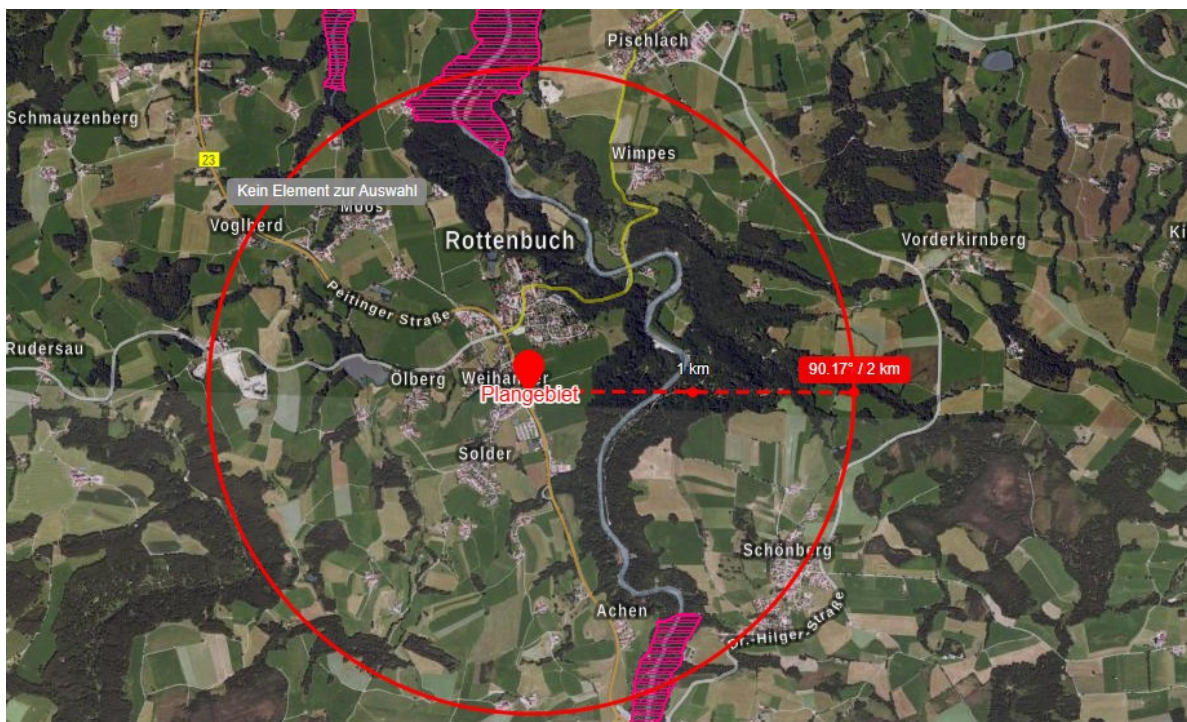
Pischlach

Schmauzenberg

23

Wimpes

Kein Element zur Auswahl

Moos

Voglherd

Rottenbuch

Vorderkirnberg

Ki

Peitinger Straße

Rudersau

Ölberg

Weiha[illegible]r

Plangebiet

1 km

90.17° / 2 km

Solder

Schönberg

Achen

Dr.-Hilger-Straße